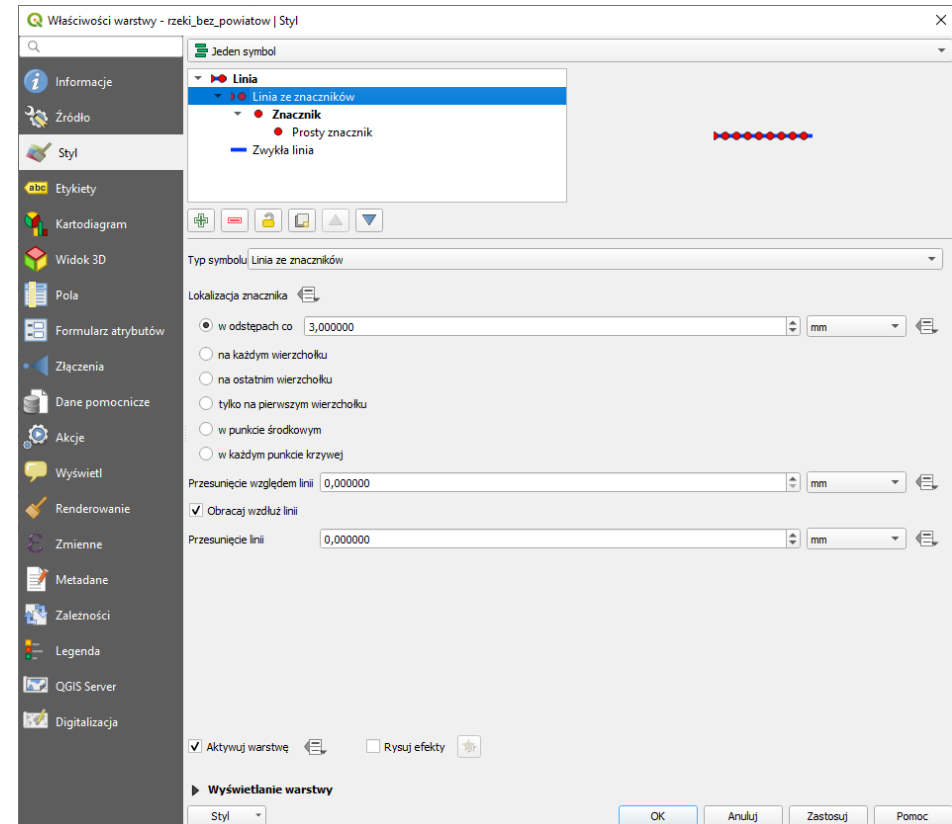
Właściwości warstwy - rzeki_bez_powiatow | Styl

Informacje
Źródło
Styl
Etykiety
Kartodiagram
Widok 3D
Pola
Formularz atrybutów
Złączenia
Dane pomocnicze
Akcje
Wyświetl
Renderowanie
Zmienne
Metadane
Zależności
Legenda
QGIS Server
Digitalizacja

Jeden symbol

Linia
Linia ze znaczników
Znacznik
Prosty znacznik
Zwykła linia

Typ symbolu Linia ze znaczników

Lokalizacja znacznika

w odstępach co 3,000000 mm
na każdym wierzchołku
na ostatnim wierzchołku
tylko na pierwszym wierzchołku
w punkcie środkowym
w każdym punkcie krzywej

Przesunięcie względem linii 0,000000 mm
Obracaj wzdłuż linii
Przesunięcie linii 0,000000 mm

Aktywuj warstwę
Rysuj efekty

Wyświetlanie warstwy

Styl
OK
Anuluj
Zastosuj
Pomoc